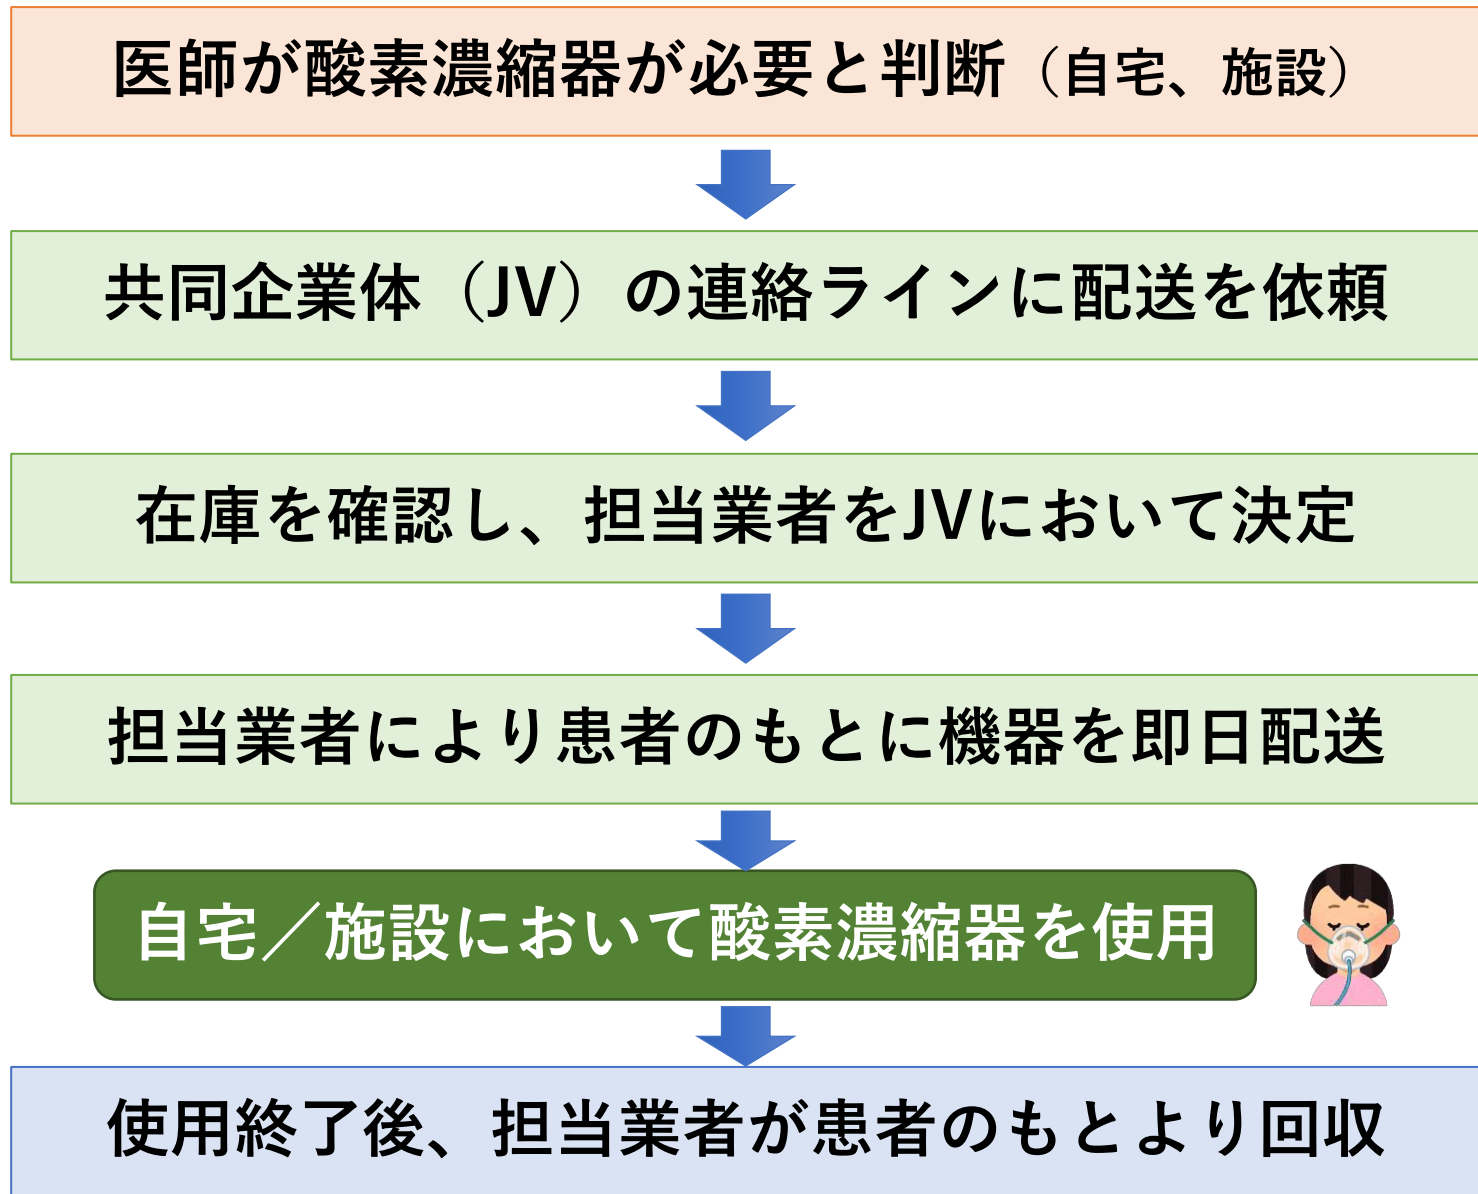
医師が酸素濃縮器が必要と判断（自宅、施設）

共同企業体（JV）の連絡ラインに配送を依頼

在庫を確認し、担当業者をJVにおいて決定

担当業者により患者のもとに機器を即日配送

自宅／施設において酸素濃縮器を使用

使用終了後、担当業者が患者のもとより回収